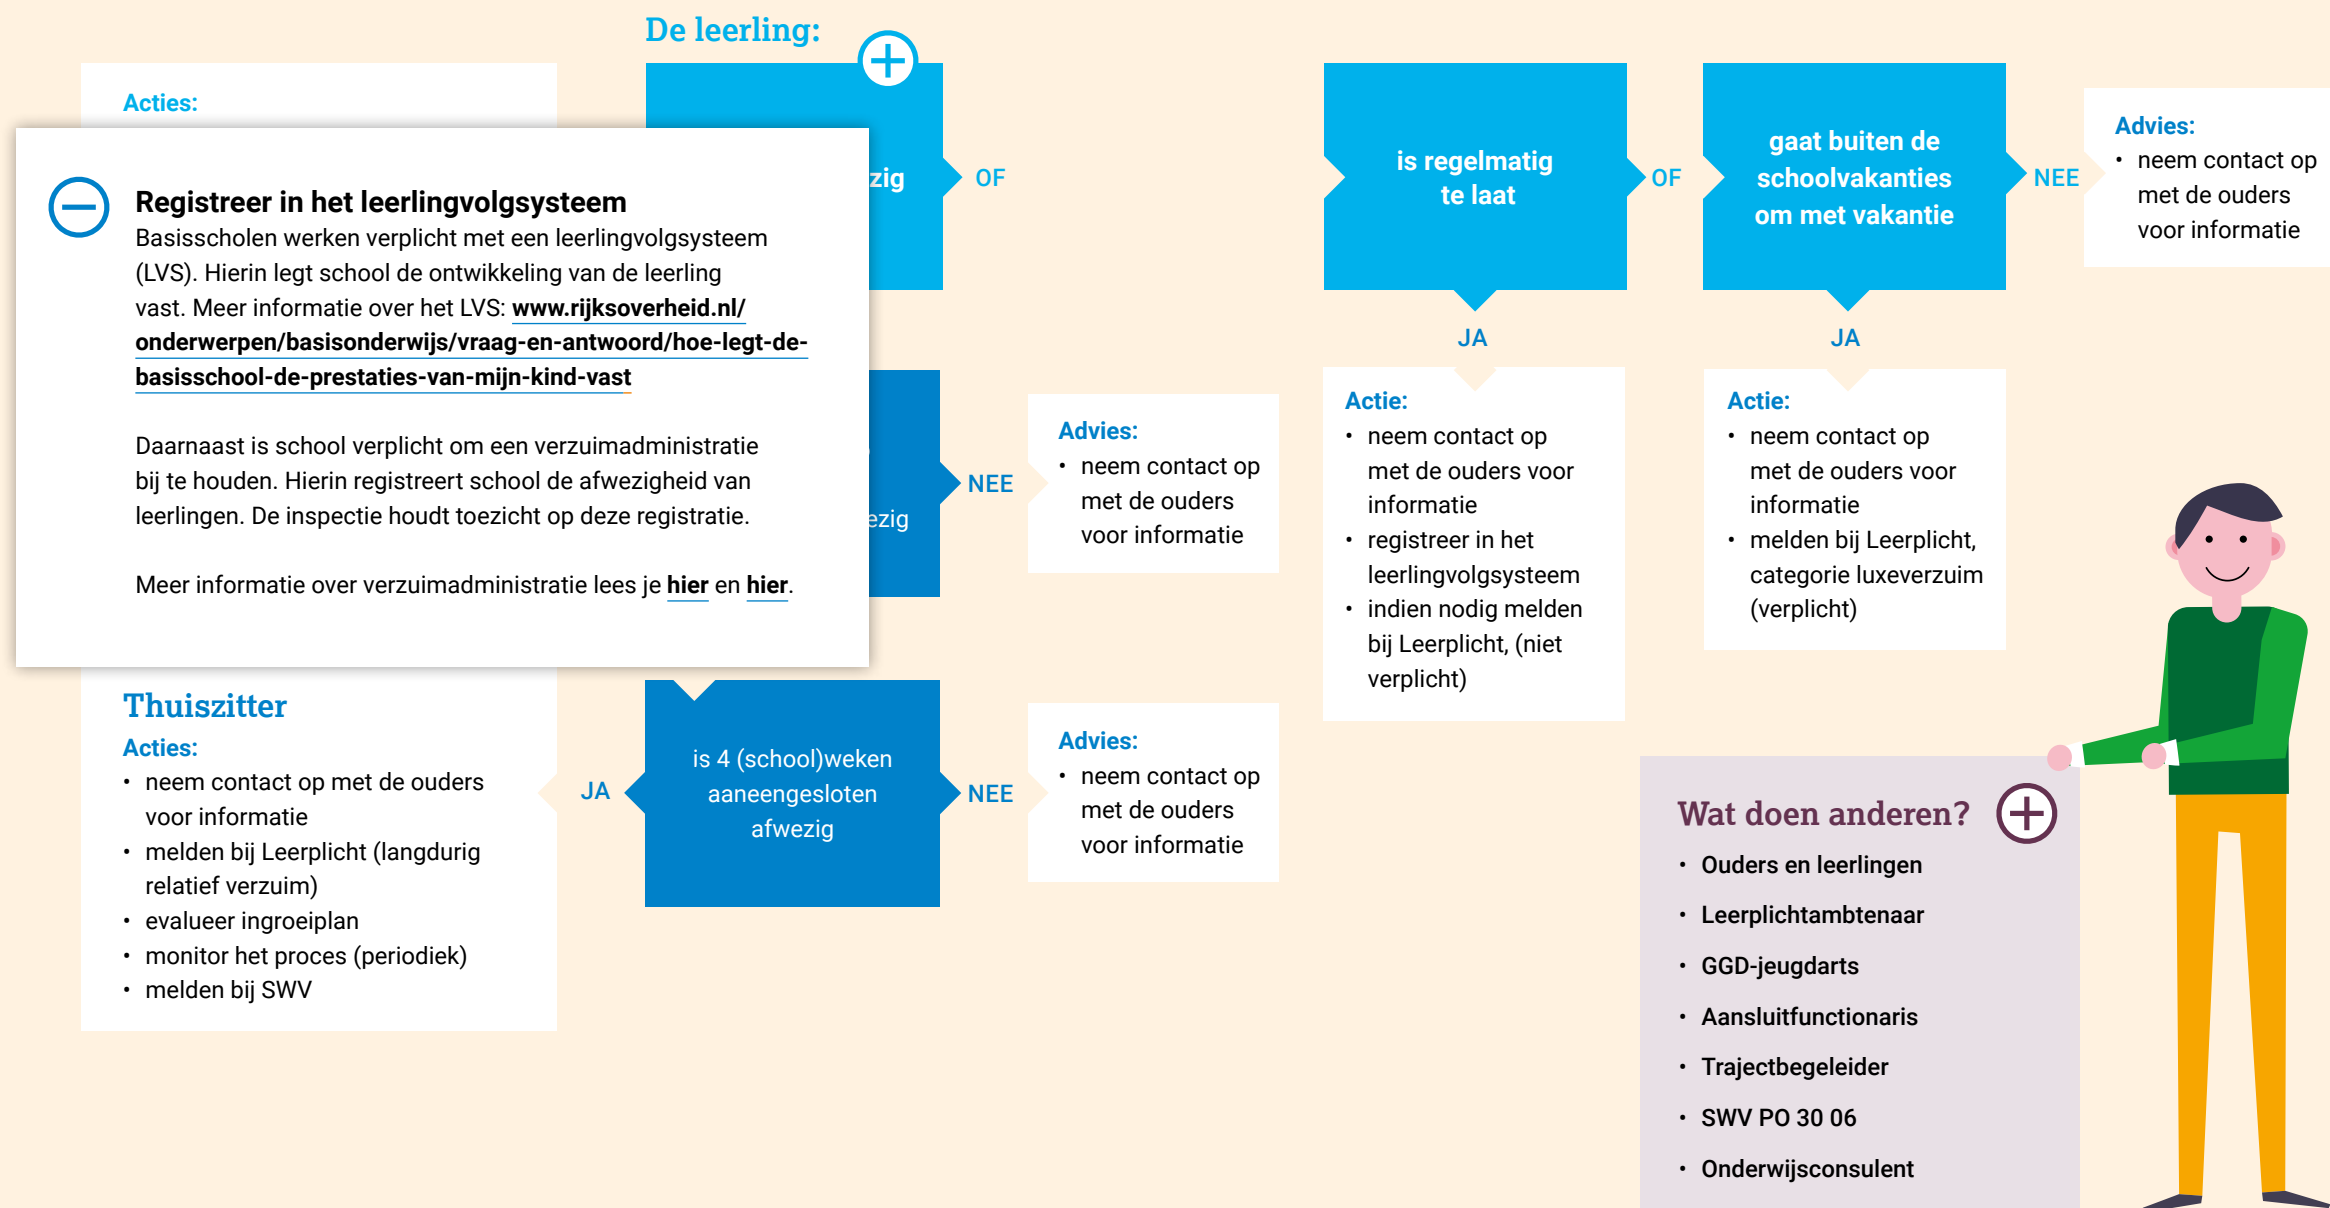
De leerling:

Acties:

Registreer in het leerlingvolgsysteem
Basisscholen werken verplicht met een leerlingvolgsysteem (LVS). Hierin legt school de ontwikkeling van de leerling vast. Meer informatie over het LVS: www.rijksoverheid.nl/onderwerpen/basisonderwijs/vraag-en-antwoord/hoe-legt-de-basisschool-de-prestaties-van-mijn-kind-vast

Daarnaast is school verplicht om een verzuimadministratie bij te houden. Hierin registreert school de afwezigheid van leerlingen. De inspectie houdt toezicht op deze registratie.

Meer informatie over verzuimadministratie lees je hier en hier.

zig

OF

ezig

NEE

Advies:
• neem contact op met de ouders voor informatie

is regelmatig te laat

OF

gaat buiten de schoolvakanties om met vakantie

NEE

Advies:
• neem contact op met de ouders voor informatie

JA

Actie:
• neem contact op met de ouders voor informatie
• registreer in het leerlingvolgsysteem
• indien nodig melden bij Leerplicht, (niet verplicht)

JA

Actie:
• neem contact op met de ouders voor informatie
• melden bij Leerplicht, categorie luxeverzuim (verplicht)

Thuiszitter
Acties:
• neem contact op met de ouders voor informatie
• melden bij Leerplicht (langdurig relatief verzuim)
• evalueer ingroeiplan
• monitor het proces (periodiek)
• melden bij SWV

JA

is 4 (school)weken aaneengesloten afwezig

NEE

Advies:
• neem contact op met de ouders voor informatie

Wat doen anderen?
• Ouders en leerlingen
• Leerplichtambtenaar
• GGD-jeugdarts
• Aansluitfunctionaris
• Trajectbegeleider
• SWV PO 30 06
• Onderwijsconsulent